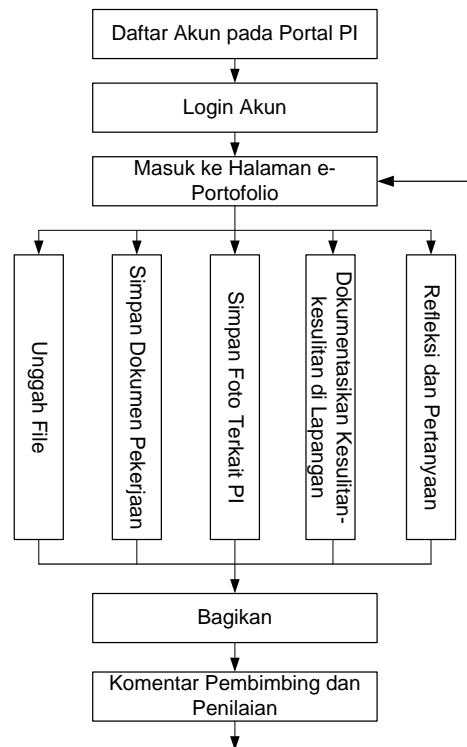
Daftar Akun pada Portal PI

Login Akun

Masuk ke Halaman e-Portofolio

Unggah File

Simpan Dokumen Pekerjaan

Simpan Foto Terkait PI

Dokumentasikan Kesulitan-kesulitan di Lapangan

Refleksi dan Pertanyaan

Bagikan

Komentar Pembimbing dan Penilaian